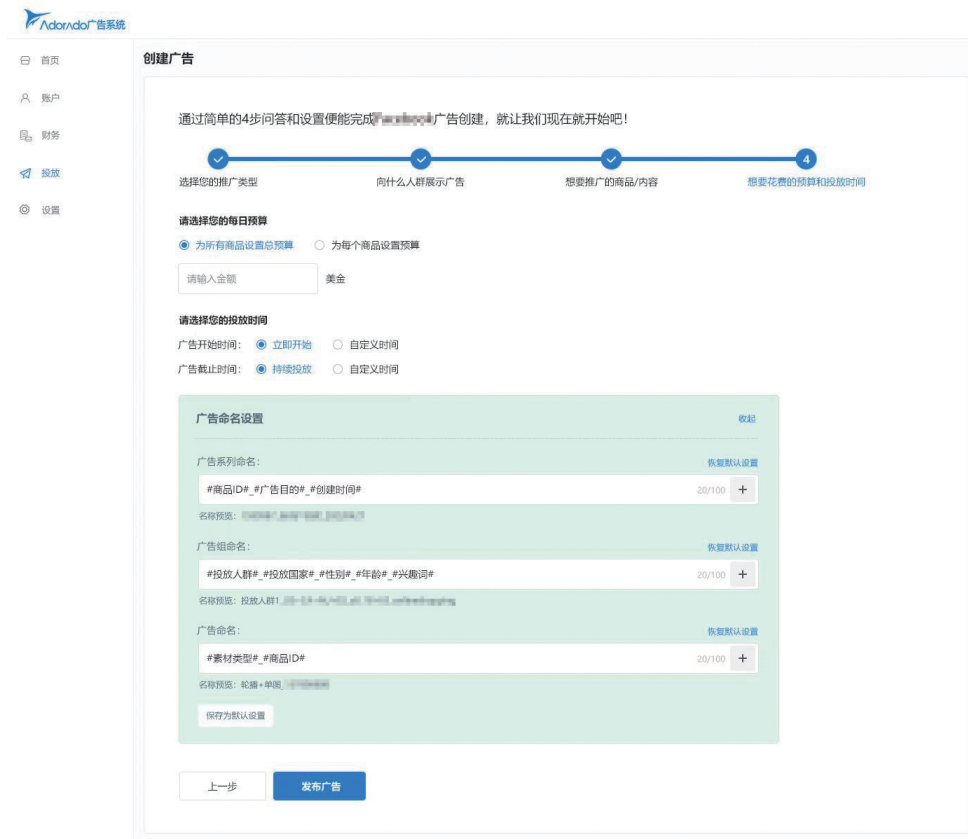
Adorado广告系统

首页
账户
财务
投放
设置

创建广告

通过简单的4步问答和设置便能完成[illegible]广告创建，就让我们现在就开始吧！

选择您的推广类型
向什么人群展示广告
想要推广的商品/内容
4
想要花费的预算和投放时间

请选择您的每日预算
为所有商品设置总预算
为每个商品设置预算
请输入金额
美金

请选择您的投放时间
广告开始时间：
立即开始
自定义时间
广告截止时间：
持续投放
自定义时间

广告命名设置
收起

广告系列命名：
恢复默认设置
#商品ID#_#广告目的#_#创建时间#
20/100
+
名称预览：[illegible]

广告组命名：
恢复默认设置
#投放人群#_#投放国家#_#性别#_#年龄#_#兴趣词#
20/100
+
名称预览：投放人群1_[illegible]

广告命名：
恢复默认设置
#素材类型#_#商品ID#
20/100
+
名称预览：轮播+单图_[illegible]

保存为默认设置

上一步
发布广告